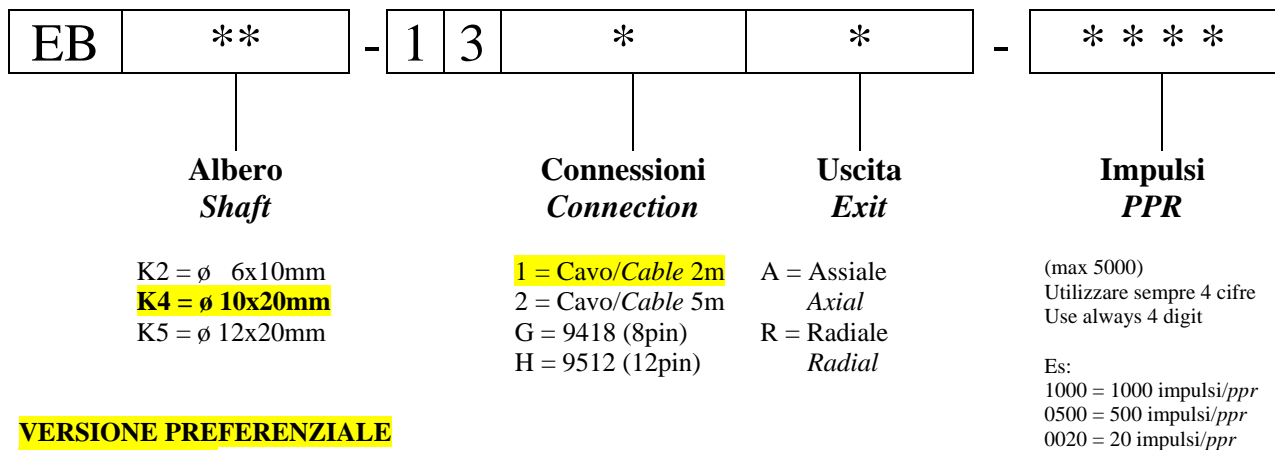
| EB | ** | - | 1 | 3 | * | * | - | * * * * |
|---|---|---|---|---|---|---|---|---|

**Albero**
*Shaft*

K2 = ø 6x10mm
**K4 = ø 10x20mm**
K5 = ø 12x20mm

**Connessioni**
*Connection*

1 = Cavo/*Cable* 2m
2 = Cavo/*Cable* 5m
G = 9418 (8pin)
H = 9512 (12pin)

**Uscita**
*Exit*

A = Assiale
*Axial*
R = Radiale
*Radial*

**Impulsi**
*PPR*

(max 5000)
Utilizzare sempre 4 cifre
Use always 4 digit

Es:
1000 = 1000 impulsi/*ppr*
0500 = 500 impulsi/*ppr*
0020 = 20 impulsi/*ppr*

**VERSIONE PREFERENZIALE**